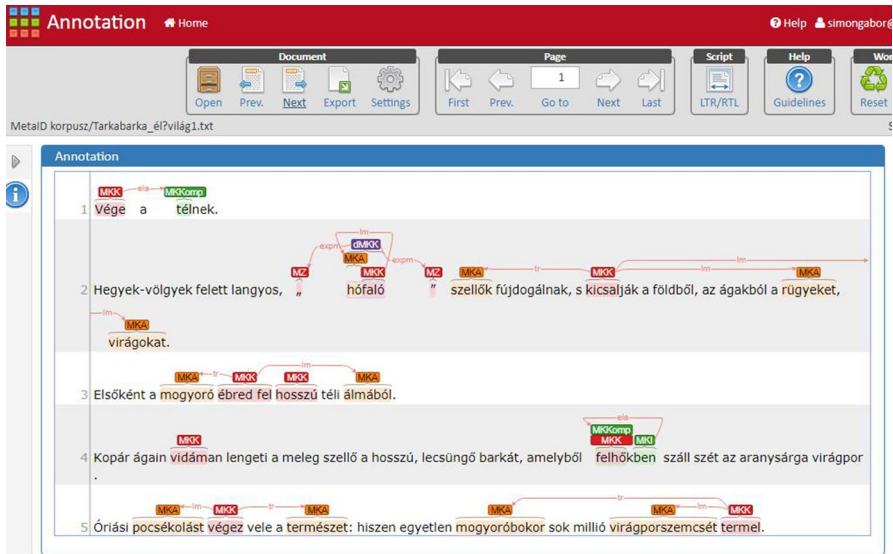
Annotation Home

Help simongabor@

Document
Open Prev. Next Export Settings

Page
First Prev. 1 Go to Next Last

Script
LTR/RTL

Help
Guidelines

Wor
Reset

MetaID korpusz/Tarkabarka_él?világ1.txt

Annotation

MKK ela MKKomp
1 Vége a télnek.

lm expm dMKK MKA expm MZ MKK MZ MKA tr MKK lm lm MKA
2 Hegyek-völgyek felett langyos, „ hófaló ” szellők fújdogálnak, s kicsalják a földből, az ágakból a rügyeket,

lm MKA
virágokat.

lm MKA tr MKK MKK MKA
3 Elsőként a mogyoró ébred fel hosszú téli álmából.

ela MKKomp MKK MKK MKI
4 Kopár ágain vidáman lengeti a meleg szellő a hosszú, lecsüngő barkát, amelyből felhőkben száll szét az aranysárga virágpor
.

MKA lm MKK tr MKA MKA tr MKA lm MKK
5 Óriási pocsékolást végez vele a természet: hiszen egyetlen mogyoróbokor sok millió virágporszemcsét termel.